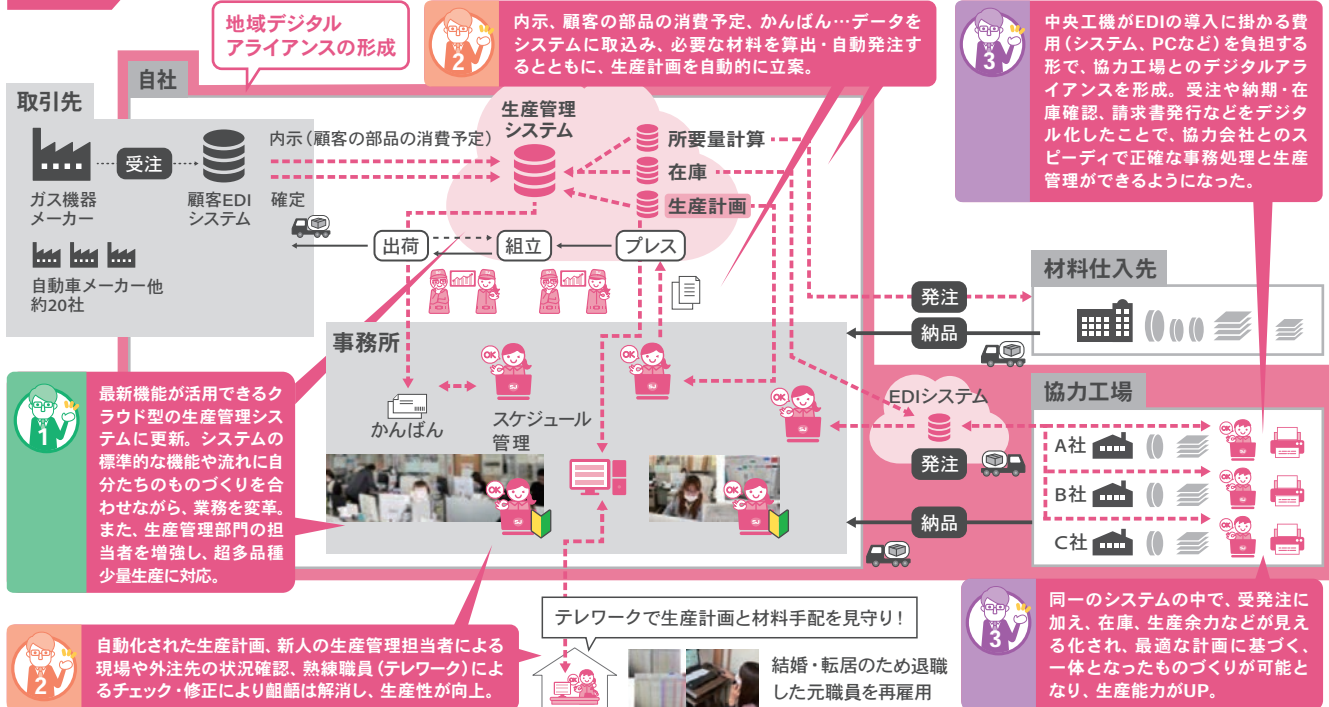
地域デジタルアライアンスの形成

2
内示、顧客の部品の消費予定、かんばん…データをシステムに取込み、必要な材料を算出・自動発注するとともに、生産計画を自動的に立案。

3
中央工機がEDIの導入に掛かる費用（システム、PCなど）を負担する形で、協力工場とのデジタルアライアンスを形成。受注や納期・在庫確認、請求書発行などをデジタル化したことで、協力会社とのスピーディで正確な事務処理と生産管理ができるようになった。

自社

取引先
ガス機器メーカー
受注
顧客EDIシステム
自動車メーカー他約20社

内示（顧客の部品の消費予定）
確定

生産管理システム
所要量計算
在庫
生産計画

出荷
組立
プレス

材料仕入先
発注
納品

事務所
かんばん
スケジュール管理

EDIシステム
発注
納品

協力工場
A社
B社
C社

1
最新機能が活用できるクラウド型の生産管理システムに更新。システムの標準的な機能や流れに自分たちのものづくりを合わせながら、業務を変革。また、生産管理部門の担当者を増強し、超多品種少量生産に対応。

テレワークで生産計画と材料手配を見守り！

結婚・転居のため退職した元職員を再雇用

2
自動化された生産計画、新人の生産管理担当者による現場や外注先の状況確認、熟練職員（テレワーク）によるチェック・修正により齟齬は解消し、生産性が向上。

3
同一のシステムの中で、受発注に加え、在庫、生産余力などが見える化され、最適な計画に基づく、一体となったものづくりが可能となり、生産能力がUP。